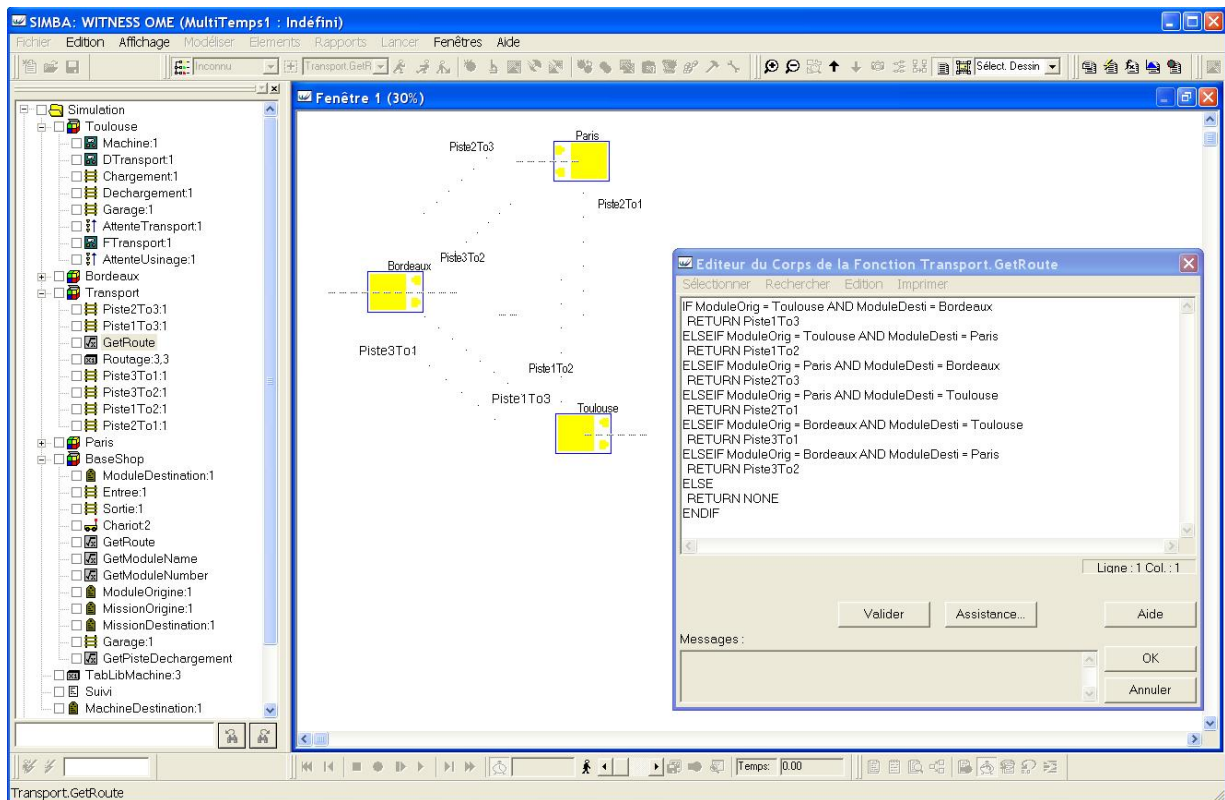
SIMBA: WITNESS OME (MultiTemps1 : Indéfini)

Fichier Edition Affichage Modéliser Elements Rapports Lancer Fenêtres Aide

Inconnu Transport.GetR Sélect. Dessin

Simulation
Toulouse
Machine:1
DTransport:1
Chargement:1
Dechargement:1
Garage:1
AttenteTransport:1
FTransport:1
AttenteUsinage:1
Bordeaux
Transport
Piste2To3:1
Piste1To3:1
GetRoute
Routage:3,3
Piste3To1:1
Piste3To2:1
Piste1To2:1
Piste2To1:1
Paris
BaseShop
ModuleDestination:1
Entree:1
Sortie:1
Chariot:2
GetRoute
GetModuleName
GetModuleNumber
ModuleOrigine:1
MissionOrigine:1
MissionDestination:1
Garage:1
GetPisteDechargement
TabLibMachine:3
Suivi
MachineDestination:1

Fenêtre 1 (30%)

Paris
Piste2To3
Piste2To1
Bordeaux
Piste3To2
Piste3To1
Piste1To2
Piste1To3
Toulouse

Editeur du Corps de la Fonction Transport.GetRoute

Sélectionner Rechercher Edition Imprimer

IF ModuleOrig = Toulouse AND ModuleDesti = Bordeaux
RETURN Piste1To3
ELSEIF ModuleOrig = Toulouse AND ModuleDesti = Paris
RETURN Piste1To2
ELSEIF ModuleOrig = Paris AND ModuleDesti = Bordeaux
RETURN Piste2To3
ELSEIF ModuleOrig = Paris AND ModuleDesti = Toulouse
RETURN Piste2To1
ELSEIF ModuleOrig = Bordeaux AND ModuleDesti = Toulouse
RETURN Piste3To1
ELSEIF ModuleOrig = Bordeaux AND ModuleDesti = Paris
RETURN Piste3To2
ELSE
RETURN NONE
ENDIF

Ligne : 1 Col. : 1

Valider Assistance... Aide

Messages :

OK
Annuler

Temps: 0.00

Transport.GetRoute